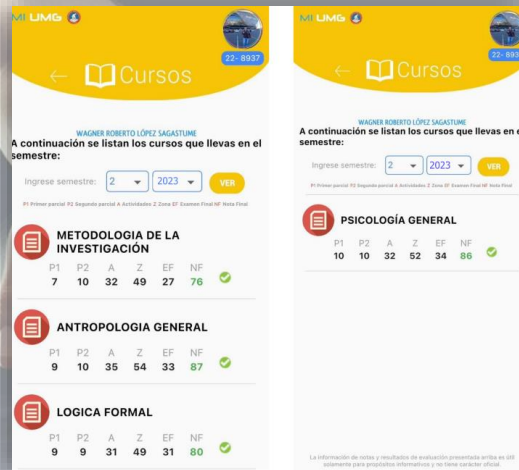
MI UMG

22-8937

← Cursos

WAGNER ROBERTO LÓPEZ SAGASTUME

A continuación se listan los cursos que llevas en el semestre:

Ingrese semestre: 2 2023 VER

P1 Primer parcial P2 Segundo parcial A Actividades Z Zona EF Examen Final NF Nota Final

METODOLOGIA DE LA INVESTIGACIÓN

| P1 | P2 | A | Z | EF | NF |
|---|---|---|---|---|---|
| 7 | 10 | 32 | 49 | 27 | 76 |

ANTROPOLOGIA GENERAL

| P1 | P2 | A | Z | EF | NF |
|---|---|---|---|---|---|
| 9 | 10 | 35 | 54 | 33 | 87 |

LOGICA FORMAL

| P1 | P2 | A | Z | EF | NF |
|---|---|---|---|---|---|
| 9 | 9 | 31 | 49 | 31 | 80 |

MI UMG

22-893

← Cursos

WAGNER ROBERTO LÓPEZ SAGASTUME

A continuación se listan los cursos que llevas en el semestre:

Ingrese semestre: 2 2023 VER

P1 Primer parcial P2 Segundo parcial A Actividades Z Zona EF Examen Final NF Nota Final

PSICOLOGÍA GENERAL

| P1 | P2 | A | Z | EF | NF |
|---|---|---|---|---|---|
| 10 | 10 | 32 | 52 | 34 | 86 |

La información de notas y resultados de evaluación presentada arriba es útil solamente para propósitos informativos y no tiene carácter oficial.